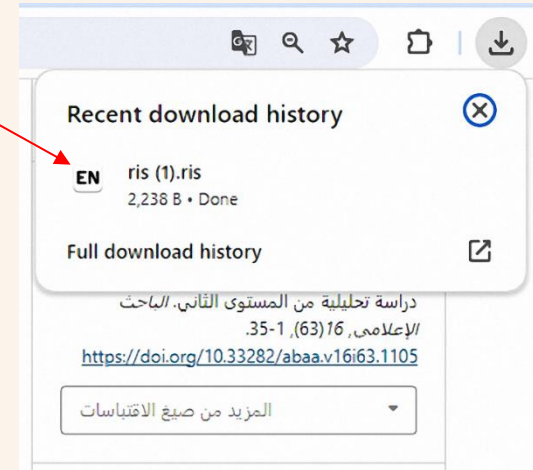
Recent download history

EN

ris (1).ris

2,238 B • Done

Full download history

دراسة تحليلية من المستوى الثاني. الباحث الإعلامي, 16(63), 1-35.

https://doi.org/10.33282/abaa.v16i63.1105

المزيد من صيغ الاقتباسات